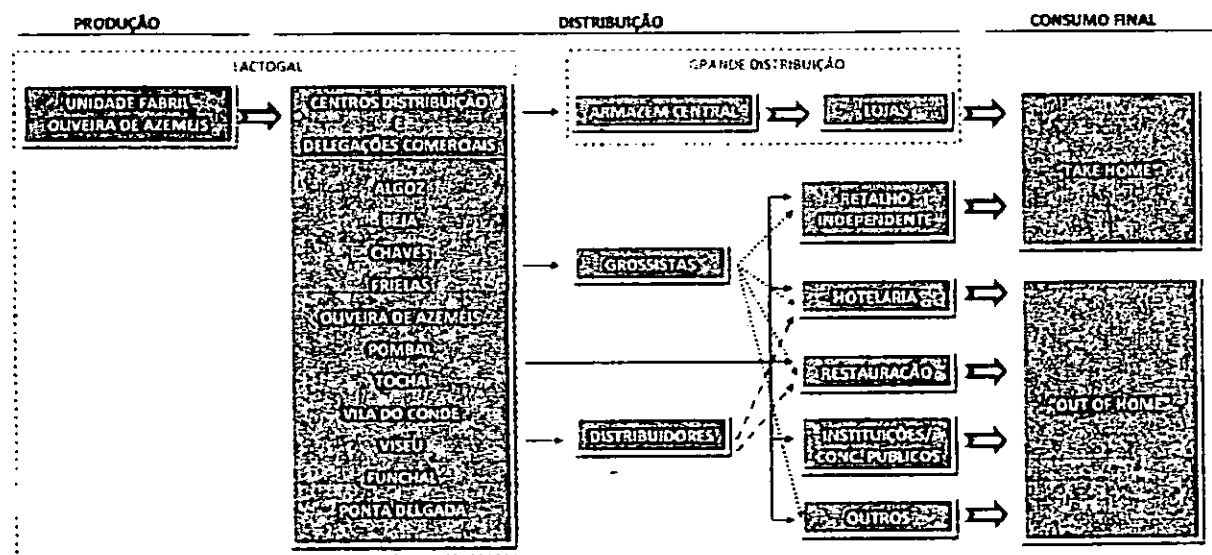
PRODUÇÃO

DISTRIBUIÇÃO

CONSUMO FINAL

LACTOGAL

UNIDADE FABRIL OLIVEIRA DE AZEMEIS

CENTROS DISTRIBUIÇÃO E DELEGAÇÕES COMERCIAIS

ALGOZ
BEJA
CHAVES
FRIELAS
OLIVEIRA DE AZEMEIS
POMBAL
TOCHA
VILA DO CONDE
VISEU
FUNCHAL
PONTA DELGADA

GRANDE DISTRIBUIÇÃO

ARMAZEM CENTRAL

LOJAS

GROSSISTAS

DISTRIBUIDORES

RETALHO INDEPENDENTE

HOTELARIA

RESTAURAÇÃO

INSTITUIÇÕES/ CONC. PUBLICOS

OUTROS

TAKE HOME

OUT OF HOME